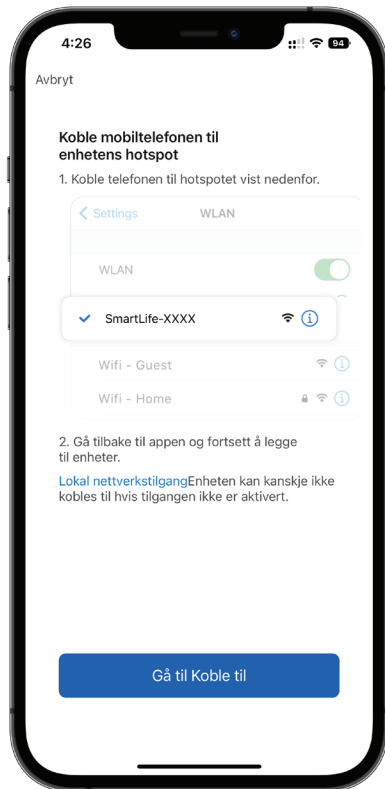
4:26

94

Avbryt

Koble mobiltelefonen til enhetens hotspot

1. Koble telefonen til hotspotet vist nedenfor.

Settings WLAN

WLAN

SmartLife-XXXX

Wifi - Guest

Wifi - Home

2. Gå tilbake til appen og fortsett å legge til enheter.

Lokal nettverkstilgangEnheten kan kanskje ikke kobles til hvis tilgangen ikke er aktivert.

Gå til Koble til